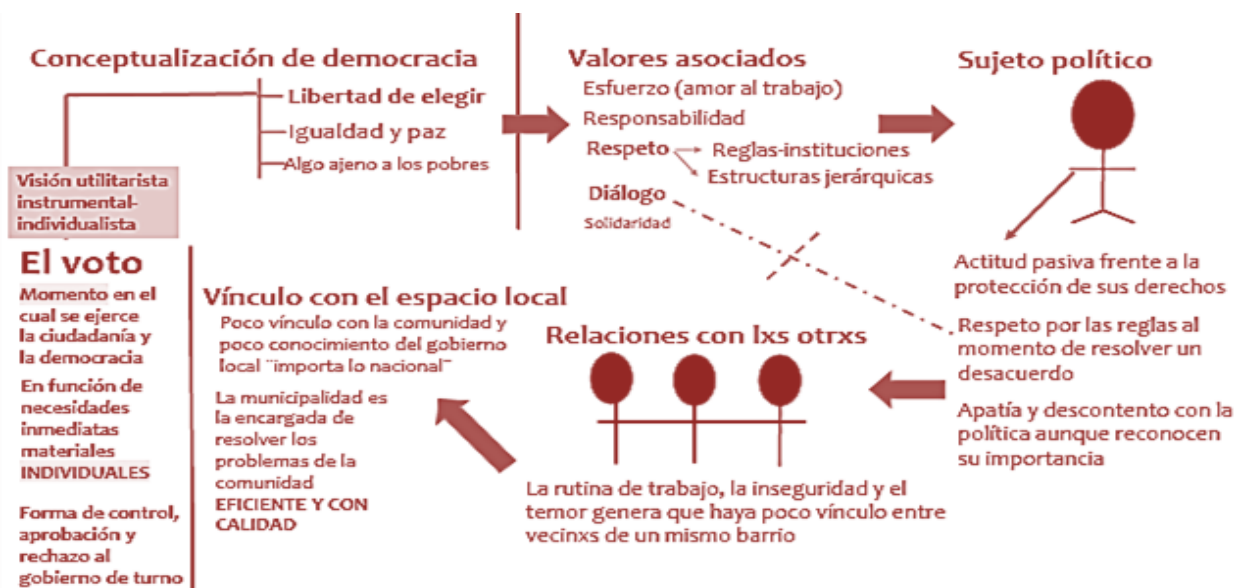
Conceptualización de democracia

Libertad de elegir

Igualdad y paz

Algo ajeno a los pobres

Visión utilitarista instrumental-individualista

Valores asociados

Esfuerzo (amor al trabajo)

Responsabilidad

Respeto

Reglas-instituciones

Estructuras jerárquicas

Diálogo

Solidaridad

Sujeto político

Actitud pasiva frente a la protección de sus derechos

Respeto por las reglas al momento de resolver un desacuerdo

Apatía y descontento con la política aunque reconocen su importancia

El voto

Momento en el cual se ejerce la ciudadanía y la democracia

En función de necesidades inmediatas materiales INDIVIDUALES

Forma de control, aprobación y rechazo al gobierno de turno

Vínculo con el espacio local

Poco vínculo con la comunidad y poco conocimiento del gobierno local ¨importa lo nacional¨

La municipalidad es la encargada de resolver los problemas de la comunidad EFICIENTE Y CON CALIDAD

Relaciones con lxs otrxs

La rutina de trabajo, la inseguridad y el temor genera que haya poco vínculo entre vecinxs de un mismo barrio